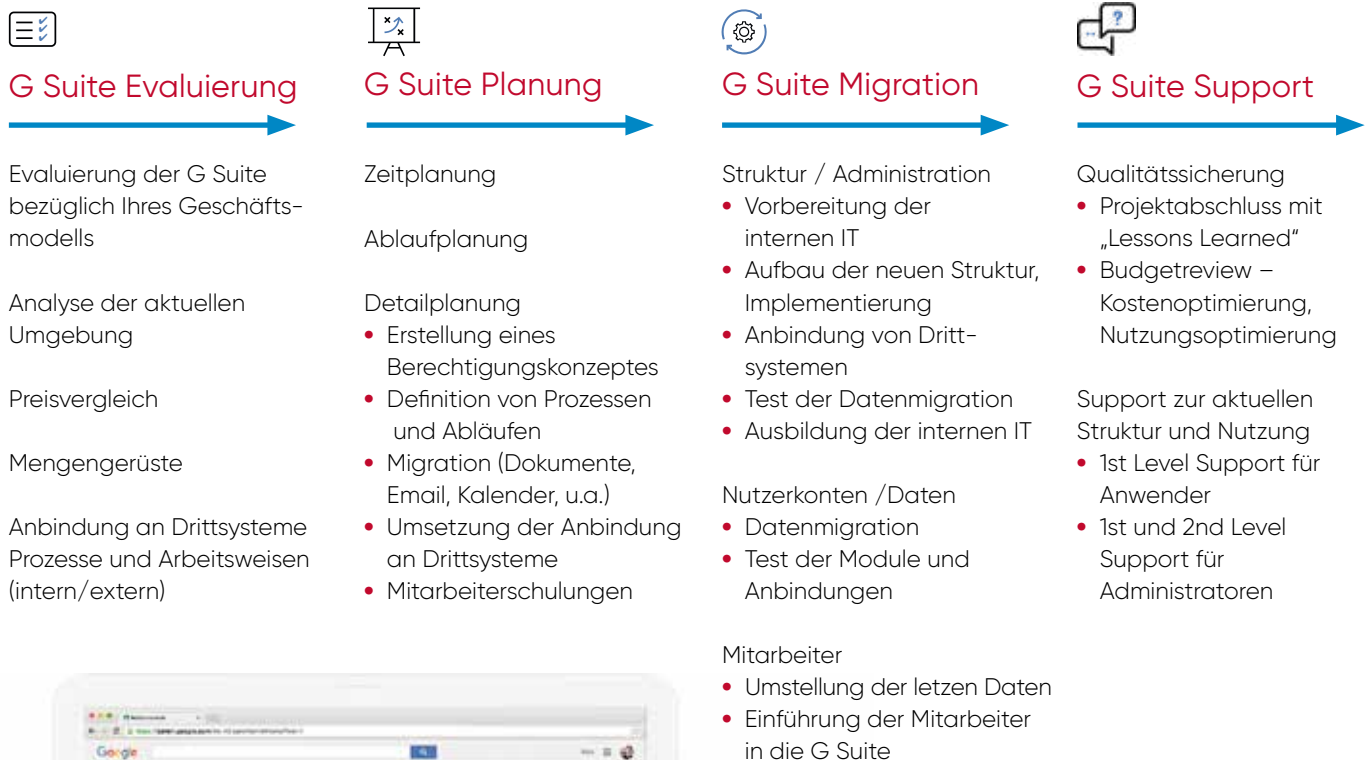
G Suite Evaluierung

Evaluierung der G Suite bezüglich Ihres Geschäftsmodells

Analyse der aktuellen Umgebung

Preisvergleich

Mengengerüste

Anbindung an Drittsysteme Prozesse und Arbeitsweisen (intern/extern)

G Suite Planung

Zeitplanung

Ablaufplanung

Detailplanung
• Erstellung eines Berechtigungskonzeptes
• Definition von Prozessen und Abläufen
• Migration (Dokumente, Email, Kalender, u.a.)
• Umsetzung der Anbindung an Drittsysteme
• Mitarbeiterschulungen

G Suite Migration

Struktur / Administration
• Vorbereitung der internen IT
• Aufbau der neuen Struktur, Implementierung
• Anbindung von Drittsystemen
• Test der Datenmigration
• Ausbildung der internen IT

Nutzerkonten /Daten
• Datenmigration
• Test der Module und Anbindungen

Mitarbeiter
• Umstellung der letzen Daten
• Einführung der Mitarbeiter in die G Suite

G Suite Support

Qualitätssicherung
• Projektabschluss mit „Lessons Learned"
• Budgetreview – Kostenoptimierung, Nutzungsoptimierung

Support zur aktuellen Struktur und Nutzung
• 1st Level Support für Anwender
• 1st und 2nd Level Support für Administratoren

Google